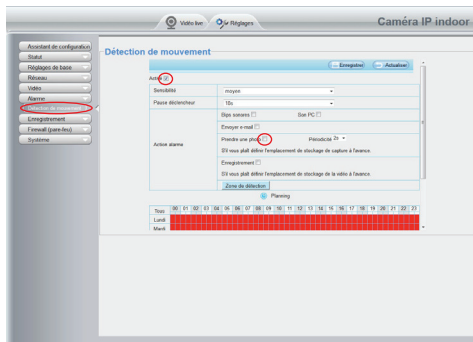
Vidéo live Réglages Caméra IP indoor

Assistant de configuration
Statut
Réglages de base
Réseau
Vidéo
Alarme
Détection de mouvement
Enregistrement
Firewall (pare-feu)
Système

Détection de mouvement

Enregistrer Actualiser

Activer

| Sensibilité | moyen |
|---|---|
| Pause déclencheur | 10s |
| Action alarme | Bips sonores Son PC |
| | Envoyer e-mail |
| | Prendre une photo Périodicité 2s |
| | SVous plaît définir l'emplacement de stockage de capture à l'avance. |
| | Enregistrement |
| | SVous plaît définir l'emplacement de stockage de la vidéo à l'avance. |

Zone de détection

Planning

| Tous | 00 | 01 | 02 | 03 | 04 | 05 | 06 | 07 | 08 | 09 | 10 | 11 | 12 | 13 | 14 | 15 | 16 | 17 | 18 | 19 | 20 | 21 | 22 | 23 |
|---|---|---|---|---|---|---|---|---|---|---|---|---|---|---|---|---|---|---|---|---|---|---|---|---|
| Lundi | | | | | | | | | | | | | | | | | | | | | | | | |
| Mardi | | | | | | | | | | | | | | | | | | | | | | | | |